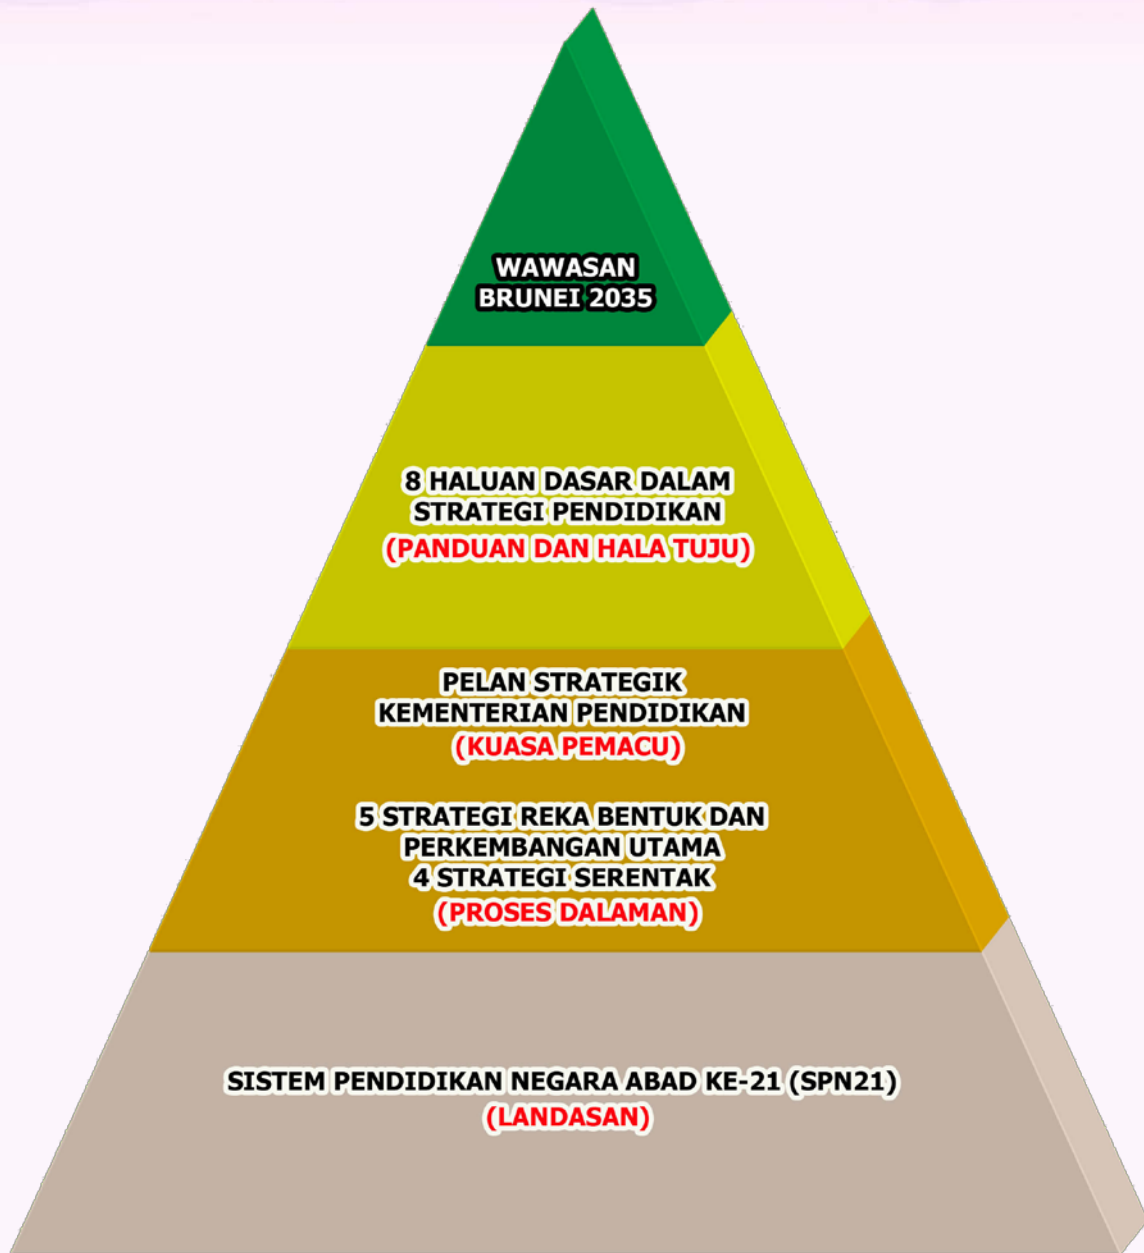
WAWASAN BRUNEI 2035

8 HALUAN DASAR DALAM STRATEGI PENDIDIKAN
(PANDUAN DAN HALA TUJU)

PELAN STRATEGIK KEMENTERIAN PENDIDIKAN
(KUASA PEMACU)

5 STRATEGI REKA BENTUK DAN PERKEMBANGAN UTAMA
4 STRATEGI SERENTAK
(PROSES DALAMAN)

SISTEM PENDIDIKAN NEGARA ABAD KE-21 (SPN21)
(LANDASAN)